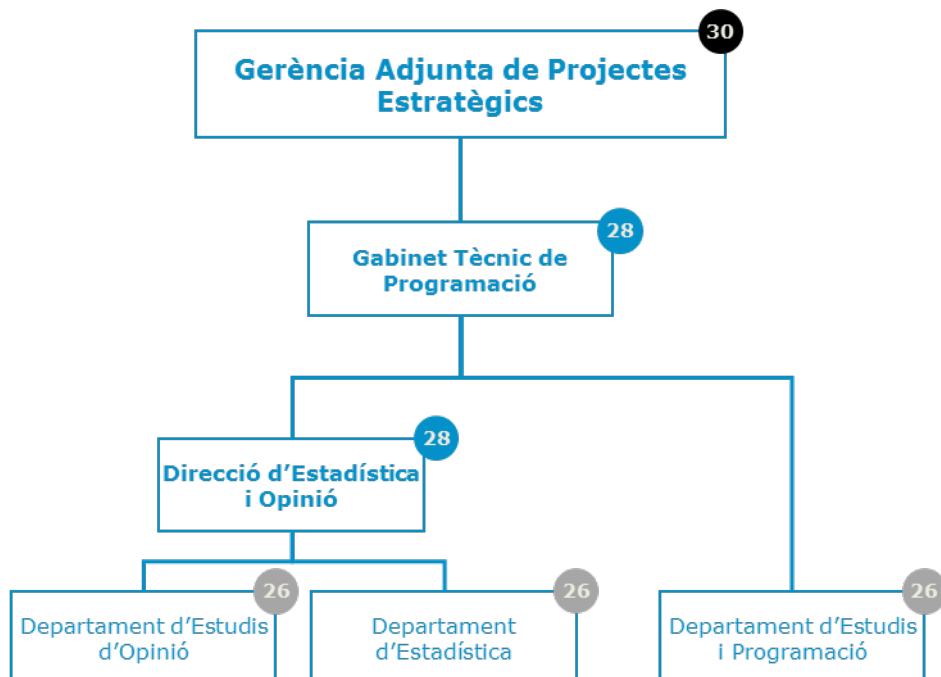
30
Gerència Adjunta de Projectes Estratègics

28
Gabinet Tècnic de Programació

28
Direcció d’Estadística i Opinió

26
Departament d’Estudis d’Opinió

26
Departament d’Estadística

26
Departament d’Estudis i Programació